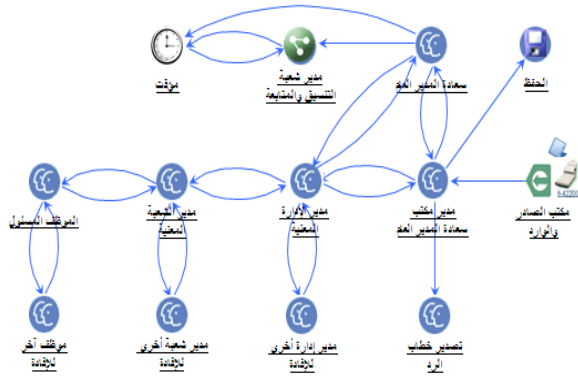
مؤقت

مدير شعبة التنسيق والمتابعة

سعادة المدير العام

الحفظ

الموظف المسئول

مدير الشعبة المعنية

مدير الإدارة المعنية

مدير مكتب سعادة المدير العام

مكتب الصادر والوارد

موظف آخر للإفادة

مدير شعبة أخرى للإفادة

مدير إدارة أخرى للإفادة

تصدير خطاب الرد